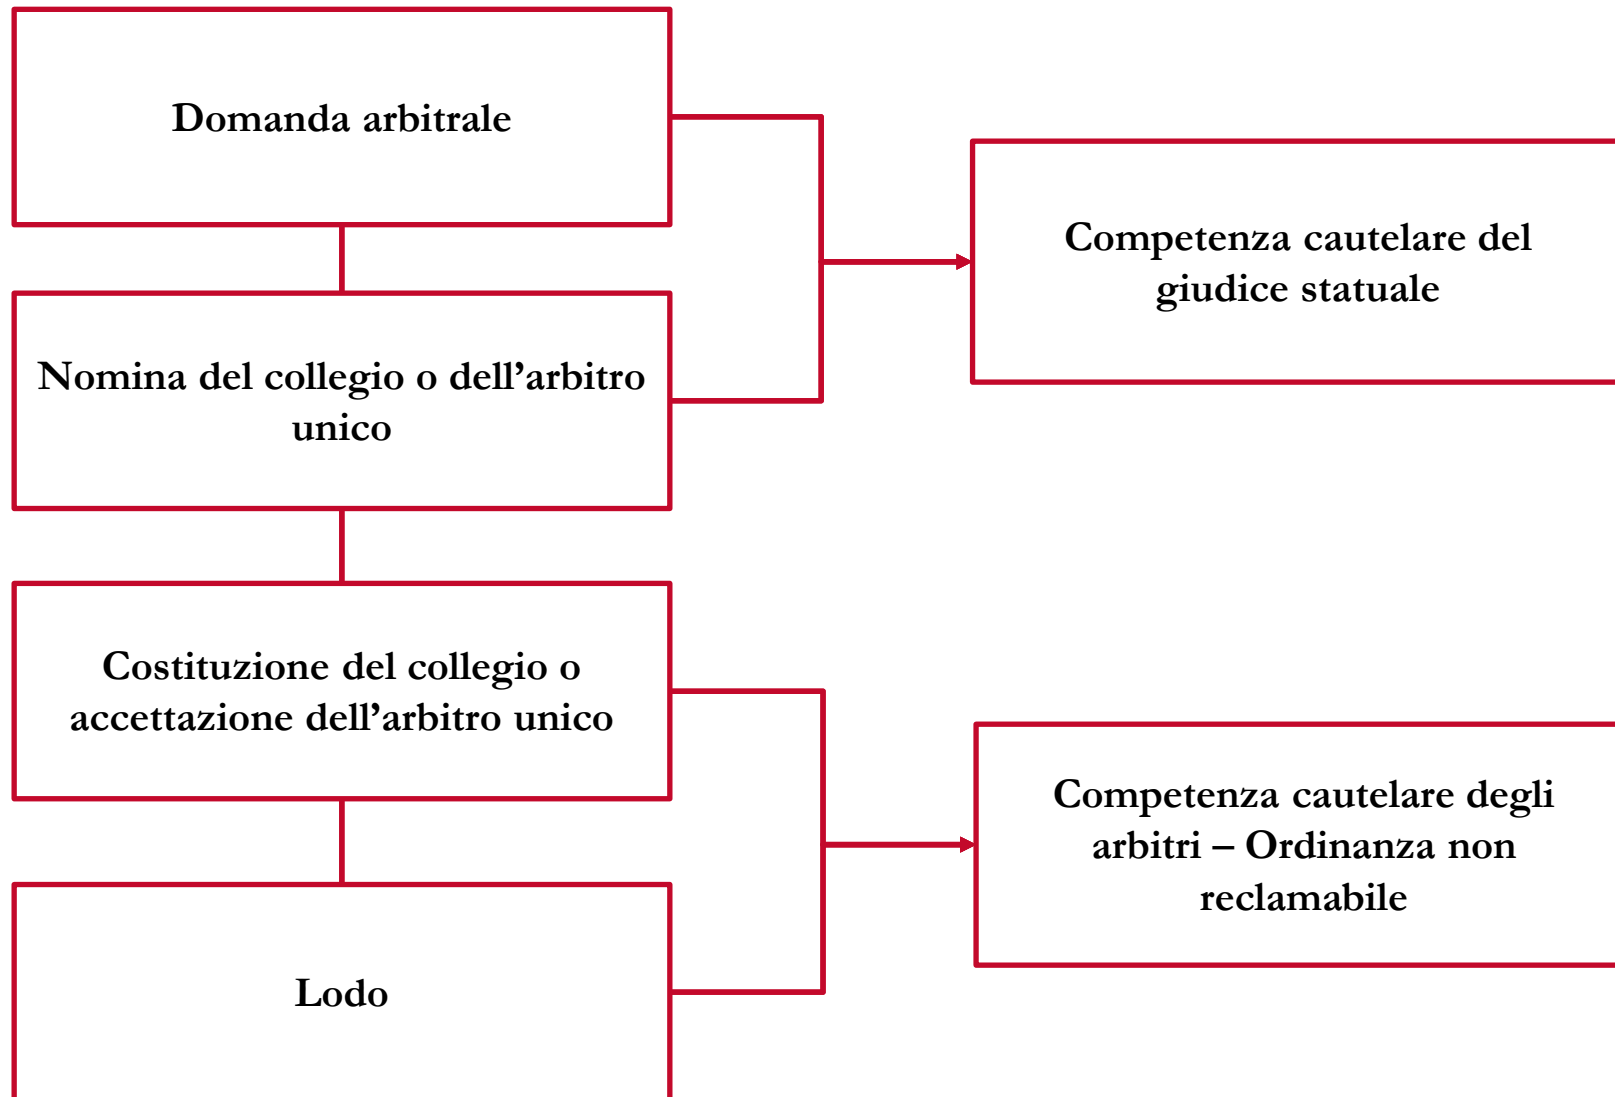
Domanda arbitrale

Nomina del collegio o dell’arbitro unico

Costituzione del collegio o accettazione dell’arbitro unico

Lodo

Competenza cautelare del giudice statuale

Competenza cautelare degli arbitri – Ordinanza non reclamabile